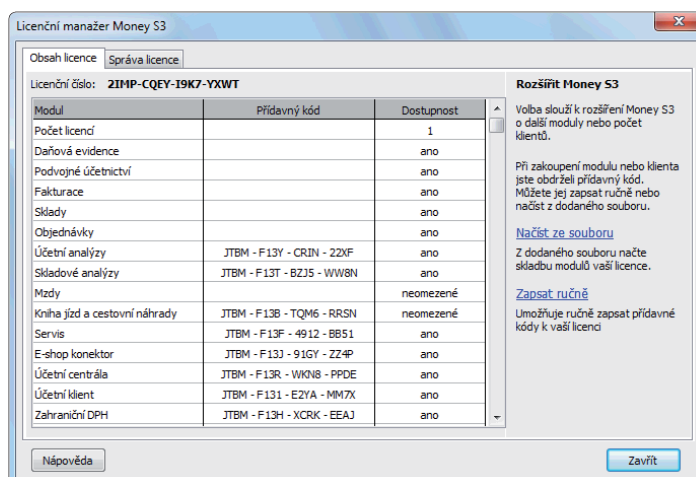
Licenční manažer Money S3

Obsah licence | Správa licence

Licenční číslo: 2IMP-CQEY-I9K7-YXWT

| Modul | Přídavný kód | Dostupnost |
|---|---|---|
| Počet licencí | | 1 |
| Daňová evidence | | ano |
| Podvojné účetnictví | | ano |
| Fakturace | | ano |
| Sklady | | ano |
| Objednávky | | ano |
| Účetní analýzy | JTBM - F13Y - CRIN - 22XF | ano |
| Skladové analýzy | JTBM - F13T - BZJ5 - WW8N | ano |
| Mzdy | | neomezené |
| Kniha jízd a cestovní náhrady | JTBM - F13B - TQM6 - RRSN | neomezené |
| Servis | JTBM - F13F - 4912 - BB51 | ano |
| E-shop konektor | JTBM - F13J - 91GY - ZZ4P | ano |
| Účetní centrála | JTBM - F13R - WKN8 - PPDE | ano |
| Účetní klient | JTBM - F131 - E2YA - MM7X | ano |
| Zahraniční DPH | JTBM - F13H - XCRK - EEAJ | ano |

Rozšířit Money S3

Volba slouží k rozšíření Money S3 o další moduly nebo počet klientů.

Při zakoupení modulu nebo klienta jste obdrželi přídavný kód. Můžete jej zapsat ručně nebo načíst z dodaného souboru.

Načíst ze souboru

Z dodaného souboru načte skladbu modulů vaší licence.

Zapsat ručně

Umožňuje ručně zapsat přídavné kódy k vaší licenci

Nápověda

Zavřít